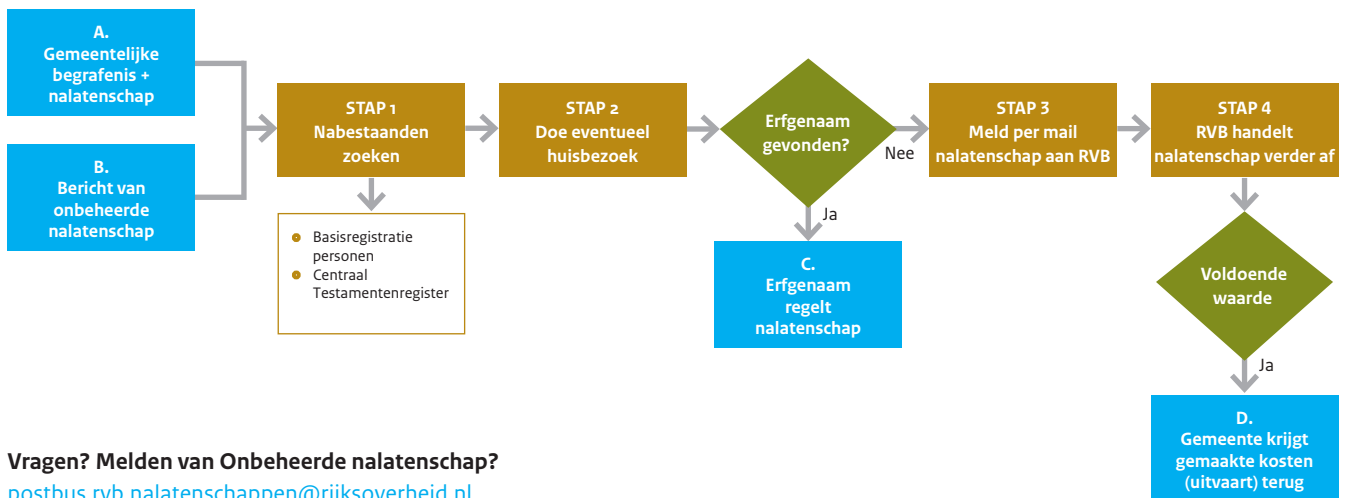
A.
Gemeentelijke begrafenis + nalatenschap

B.
Bericht van onbeheerde nalatenschap

STAP 1
Nabestaanden zoeken

- Basisregistratie personen
- Centraal Testamentenregister

STAP 2
Doe eventueel huisbezoek

Erfgenaam gevonden?

Ja

C.
Erfgenaam regelt nalatenschap

Nee

STAP 3
Meld per mail nalatenschap aan RVB

STAP 4
RVB handelt nalatenschap verder af

Voldoende waarde

Ja

D.
Gemeente krijgt gemaakte kosten (uitvaart) terug

Vragen? Melden van Onbeheerde nalatenschap?

postbus.rvb.nalatenschappen@rijksoverheid.nl